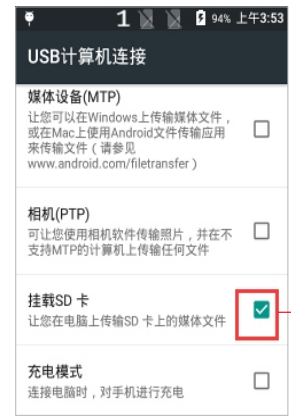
1 94% 上午3:53

USB计算机连接

媒体设备(MTP)
让您可以在Windows上传输媒体文件，或在Mac上使用Android文件传输应用来传输文件（请参见www.android.com/filetransfer）

相机(PTP)
可让您使用相机软件传输照片，并在不支持MTP的计算机上传输任何文件

挂载SD 卡
让您在电脑上传输SD 卡上的媒体文件

充电模式
连接电脑时，对手机进行充电